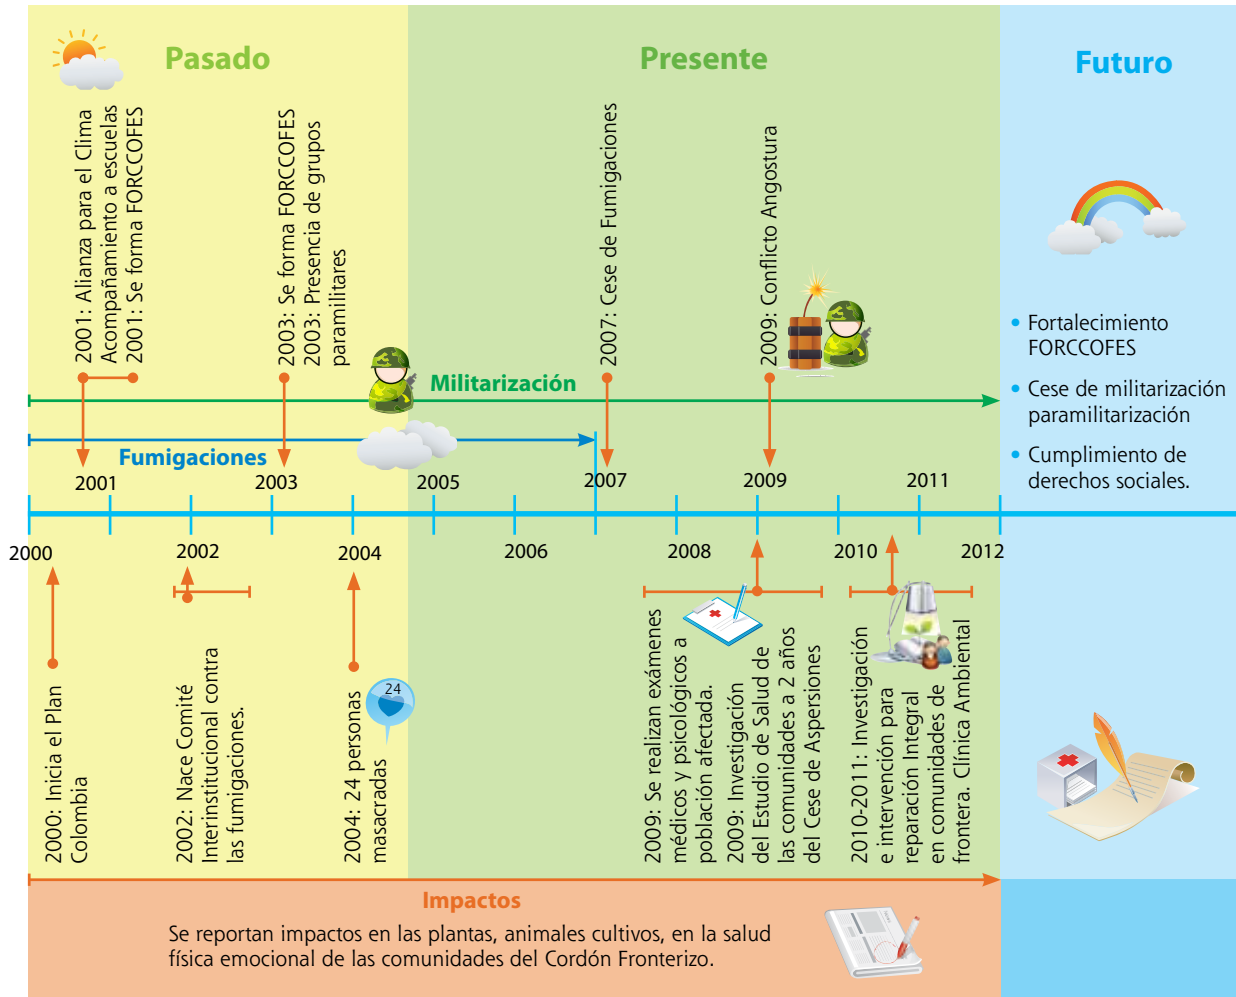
Pasado

Presente

Futuro

2001: Alianza para el Clima
Acompañamiento a escuelas
2001: Se forma FORCCOFES

2003: Se forma FORCCOFES
2003: Presencia de grupos paramilitares

2007: Cese de Fumigaciones

2009: Conflicto Angostura

• Fortalecimiento FORCCOFES
• Cese de militarización paramilitarización
• Cumplimiento de derechos sociales.

Militarización

Fumigaciones

2001

2003

2005

2007

2009

2011

2000

2002

2004

2006

2008

2010

2012

2000: Inicia el Plan Colombia

2002: Nace Comité Interinstitucional contra las fumigaciones.

2004: 24 personas masacradas

24

2009: Se realizan exámenes médicos y psicológicos a población afectada.
2009: Investigación del Estudio de Salud de las comunidades a 2 años del Cese de Aspersiones

2010-2011: Investigación e intervención para reparación Integral en comunidades de frontera. Clínica Ambiental

Impactos

Se reportan impactos en las plantas, animales cultivos, en la salud física emocional de las comunidades del Cordón Fronterizo.